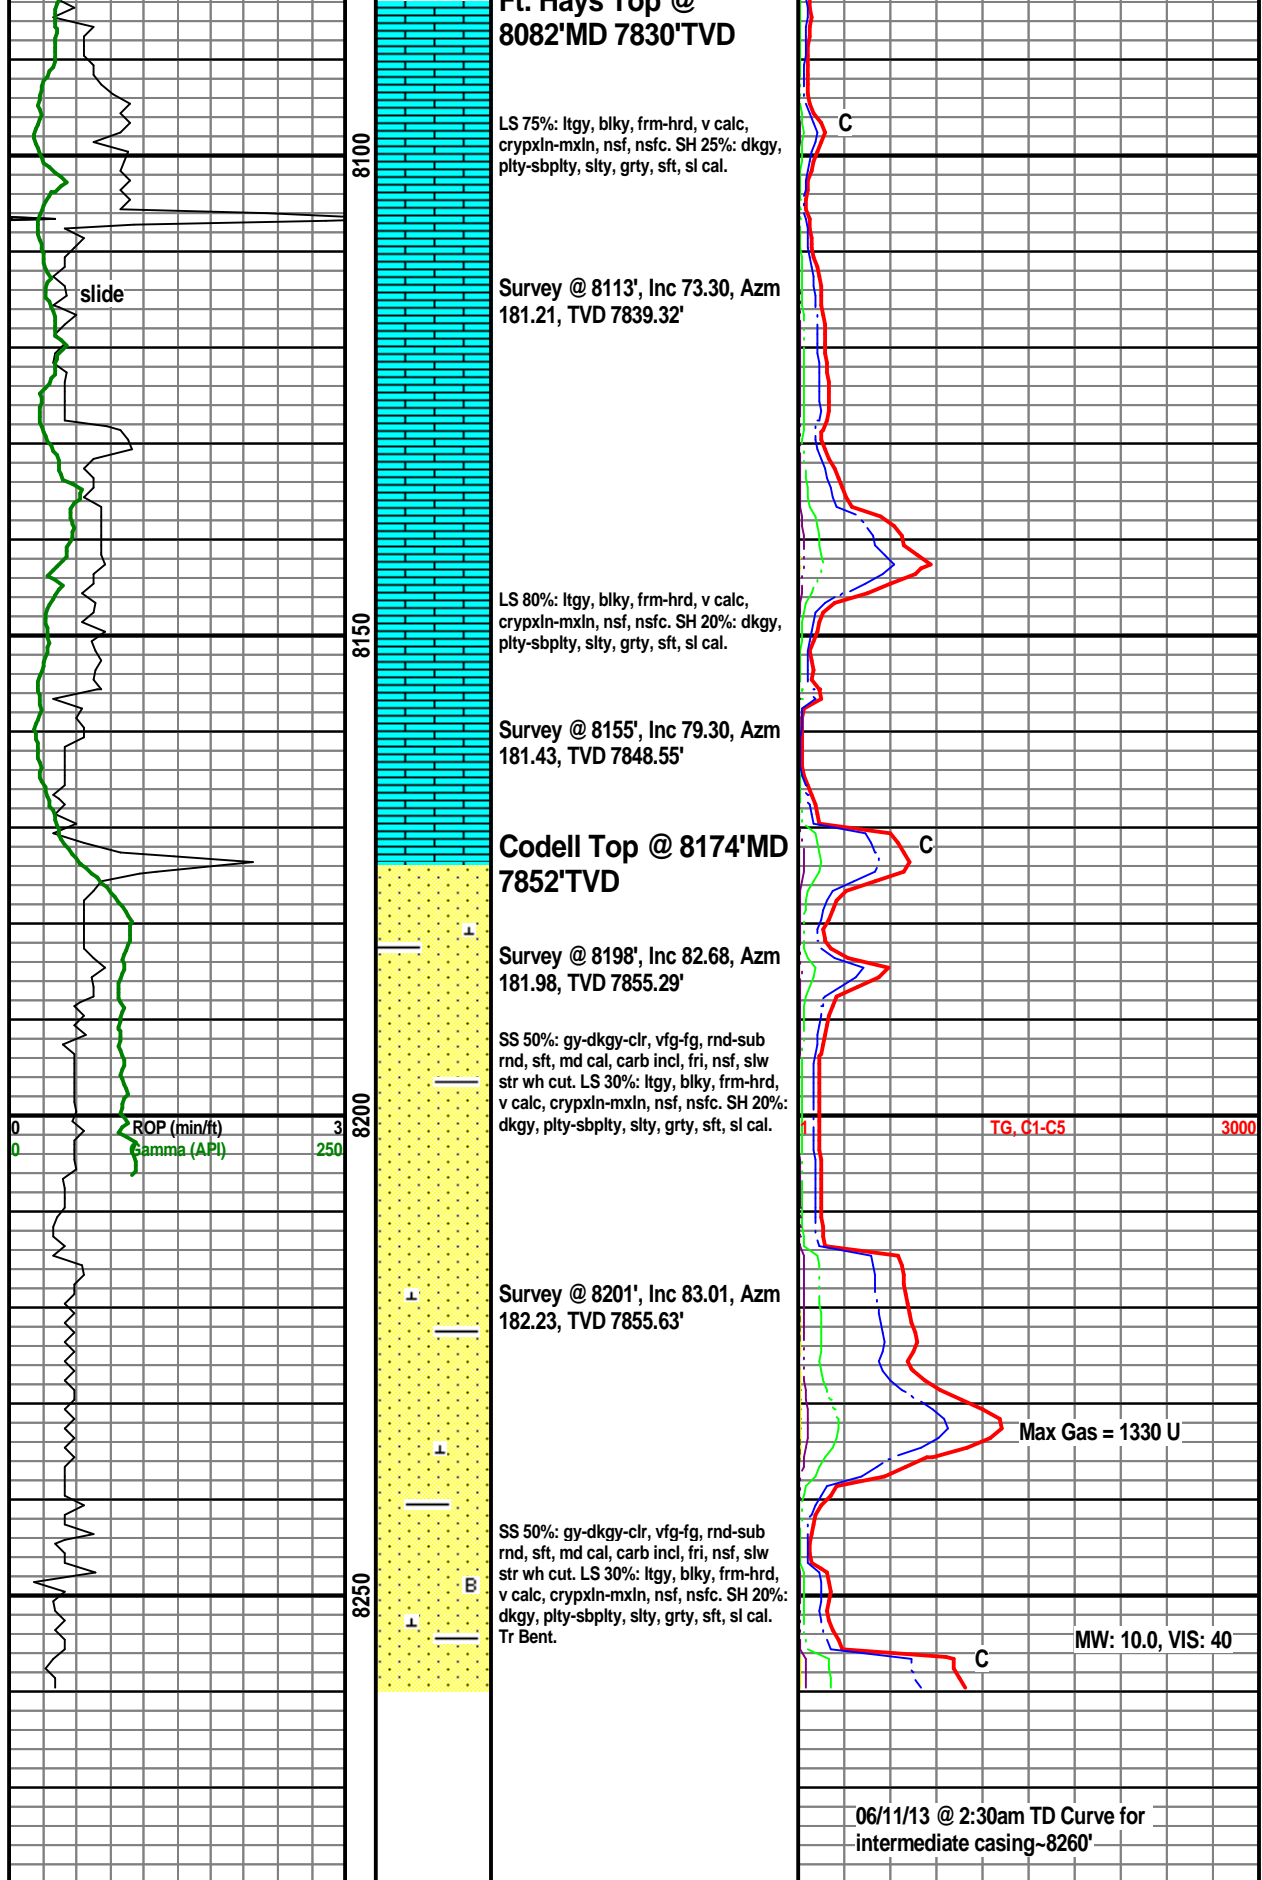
Ft. Hays Top @
8082'MD 7830'TVD

LS 75%: ltgy, blky, frm-hrd, v calc, crypxln-mxln, nsf, nsfc. SH 25%: dkgy, plty-sbplty, slty, grty, sft, sl cal.

Survey @ 8113', Inc 73.30, Azm 181.21, TVD 7839.32'

LS 80%: ltgy, blky, frm-hrd, v calc, crypxln-mxln, nsf, nsfc. SH 20%: dkgy, plty-sbplty, slty, grty, sft, sl cal.

Survey @ 8155', Inc 79.30, Azm 181.43, TVD 7848.55'

Codell Top @ 8174'MD 7852'TVD

Survey @ 8198', Inc 82.68, Azm 181.98, TVD 7855.29'

SS 50%: gy-dkgy-clr, vfg-fg, rnd-sub rnd, sft, md cal, carb incl, fri, nsf, slw str wh cut. LS 30%: ltgy, blky, frm-hrd, v calc, crypxln-mxln, nsf, nsfc. SH 20%: dkgy, plty-sbplty, slty, grty, sft, sl cal.

Survey @ 8201', Inc 83.01, Azm 182.23, TVD 7855.63'

SS 50%: gy-dkgy-clr, vfg-fg, rnd-sub rnd, sft, md cal, carb incl, fri, nsf, slw str wh cut. LS 30%: ltgy, blky, frm-hrd, v calc, crypxln-mxln, nsf, nsfc. SH 20%: dkgy, plty-sbplty, slty, grty, sft, sl cal. Tr Bent.

8100
8150
8200
8250

slide

0 ROP (min/ft) 3
0 Gamma (API) 250

C
C
C
B

1 TG, C1-C5 3000

Max Gas = 1330 U

MW: 10.0, VIS: 40

06/11/13 @ 2:30am TD Curve for intermediate casing~8260'